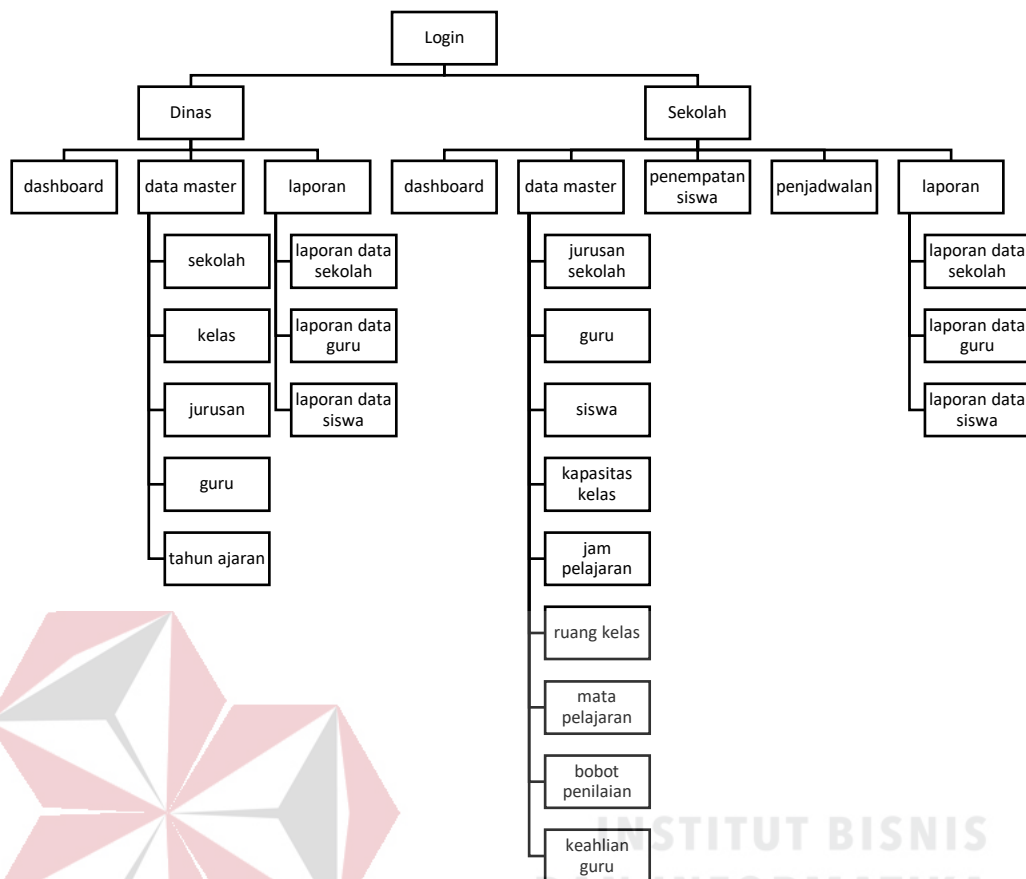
Login

Dinas

dashboard

data master

sekolah

kelas

jurusan

guru

tahun ajaran

laporan

laporan data sekolah

laporan data guru

laporan data siswa

Sekolah

dashboard

data master

jurusan sekolah

guru

siswa

kapasitas kelas

jam pelajaran

ruang kelas

mata pelajaran

bobot penilaian

keahlian guru

penempatan siswa

penjadwalan

laporan

laporan data sekolah

laporan data guru

laporan data siswa

INSTITUT BISNIS